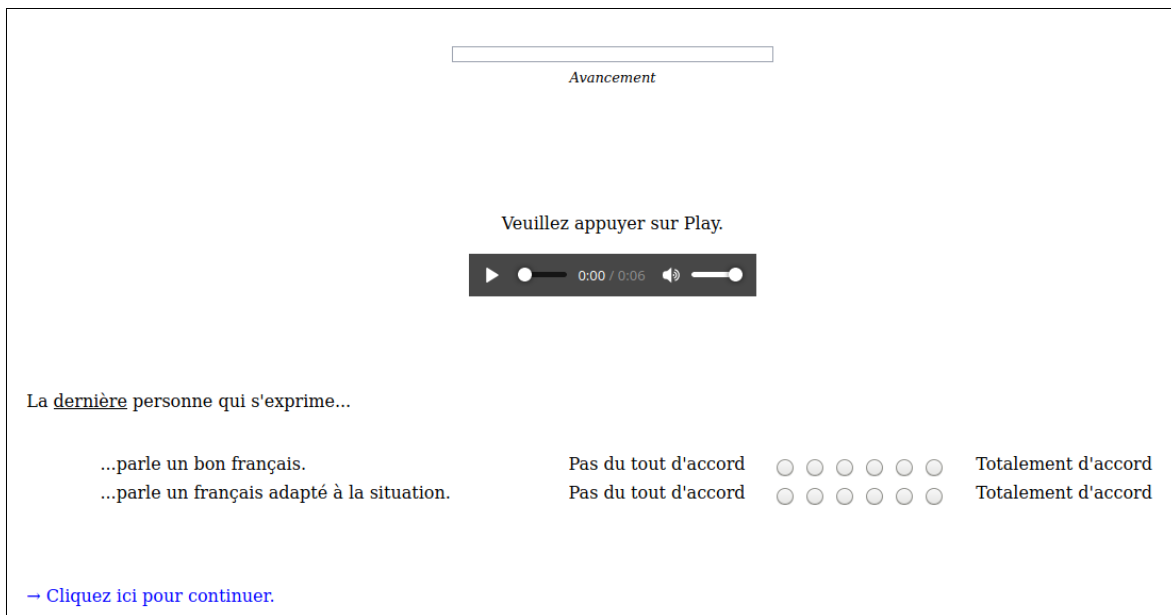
Avancement

Veuillez appuyer sur Play.

0:00 / 0:06

La dernière personne qui s'exprime...

| | | | |
|---|---|---|---|
| ...parle un bon français. | Pas du tout d'accord | ○ ○ ○ ○ ○ ○ | Totalement d'accord |
| ...parle un français adapté à la situation. | Pas du tout d'accord | ○ ○ ○ ○ ○ ○ | Totalement d'accord |

→ Cliquez ici pour continuer.